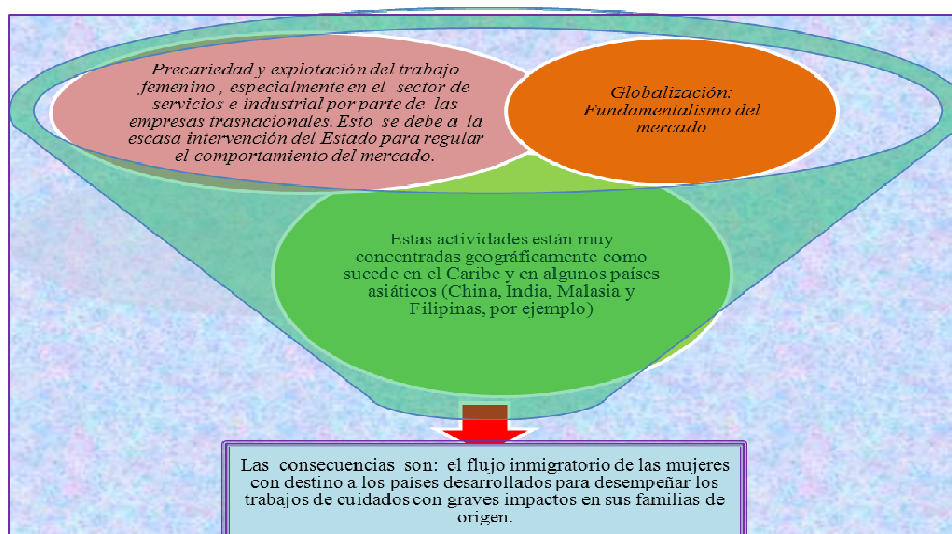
Precariedad y explotación del trabajo femenino , especialmente en el sector de servicios e industrial por parte de las empresas trasnacionales. Esto se debe a la escasa intervención del Estado para regular el comportamiento del mercado.

Globalización: Fundamentalismo del mercado

Estas actividades están muy concentradas geográficamente como sucede en el Caribe y en algunos países asiáticos (China, India, Malasia y Filipinas, por ejemplo)

Las consecuencias son: el flujo inmigratorio de las mujeres con destino a los países desarrollados para desempeñar los trabajos de cuidados con graves impactos en sus familias de origen.